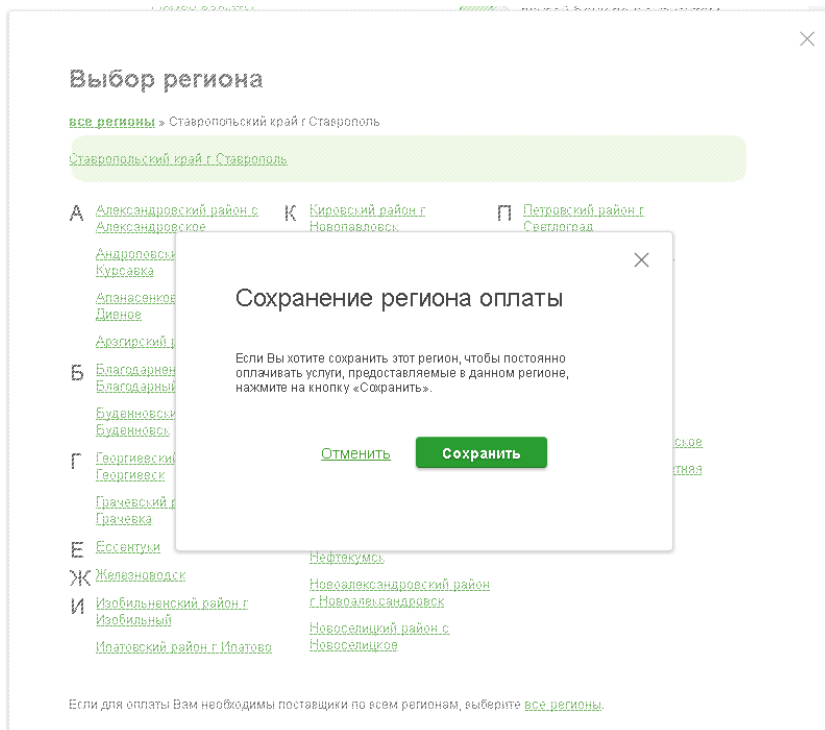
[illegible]

Выбор региона

все регионы » Ставропольский край г Ставрополь

Ставропольский край г Ставрополь

А Александровский район с Александровское

Андроповск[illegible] Курсавка

Апанасенко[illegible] Дивное

Арзгирский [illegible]

Б Благодарнен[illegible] Благодарный

Буденновск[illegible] Буденновск

Г Георгиевский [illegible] Георгиевск

Грачевский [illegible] Грачевка

Е Ессентуки

Ж Железноводск

И Изобильненский район г Изобильный

Ипатовский район г Ипатово

К Кировский район г Новопавловск

Нефтекумск

Новоалександровский район г Новоалександровск

Новоселицкий район с Новоселицкое

П Петровский район г Светлоград

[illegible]ское

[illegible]тная

Сохранение региона оплаты

Если Вы хотите сохранить этот регион, чтобы постоянно оплачивать услуги, предоставляемые в данном регионе, нажмите на кнопку «Сохранить».

Отменить

Сохранить

Если для оплаты Вам необходимы поставщики по всем регионам, выберите все регионы.